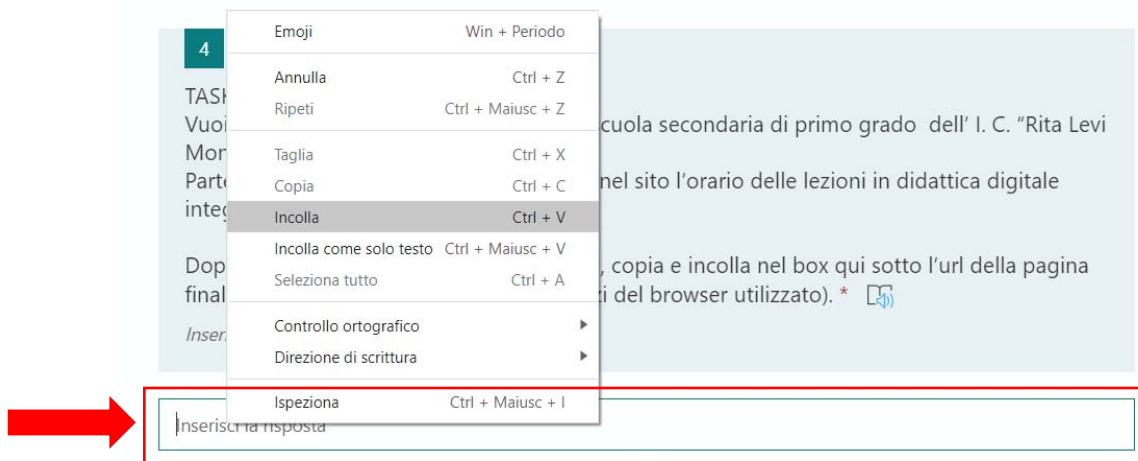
4

TASK
Vuoi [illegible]cuola secondaria di primo grado dell' I. C. "Rita Levi Mon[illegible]
Parte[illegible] nel sito l'orario delle lezioni in didattica digitale integ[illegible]

Dop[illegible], copia e incolla nel box qui sotto l'url della pagina final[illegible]ti del browser utilizzato). *

Inser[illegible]

| | |
|---|---|
| Emoji | Win + Periodo |
| Annulla | Ctrl + Z |
| Ripeti | Ctrl + Maiusc + Z |
| Taglia | Ctrl + X |
| Copia | Ctrl + C |
| Incolla | Ctrl + V |
| Incolla come solo testo | Ctrl + Maiusc + V |
| Seleziona tutto | Ctrl + A |
| Controllo ortografico | |
| Direzione di scrittura | |
| Ispeziona | Ctrl + Maiusc + I |

Inserisci la risposta